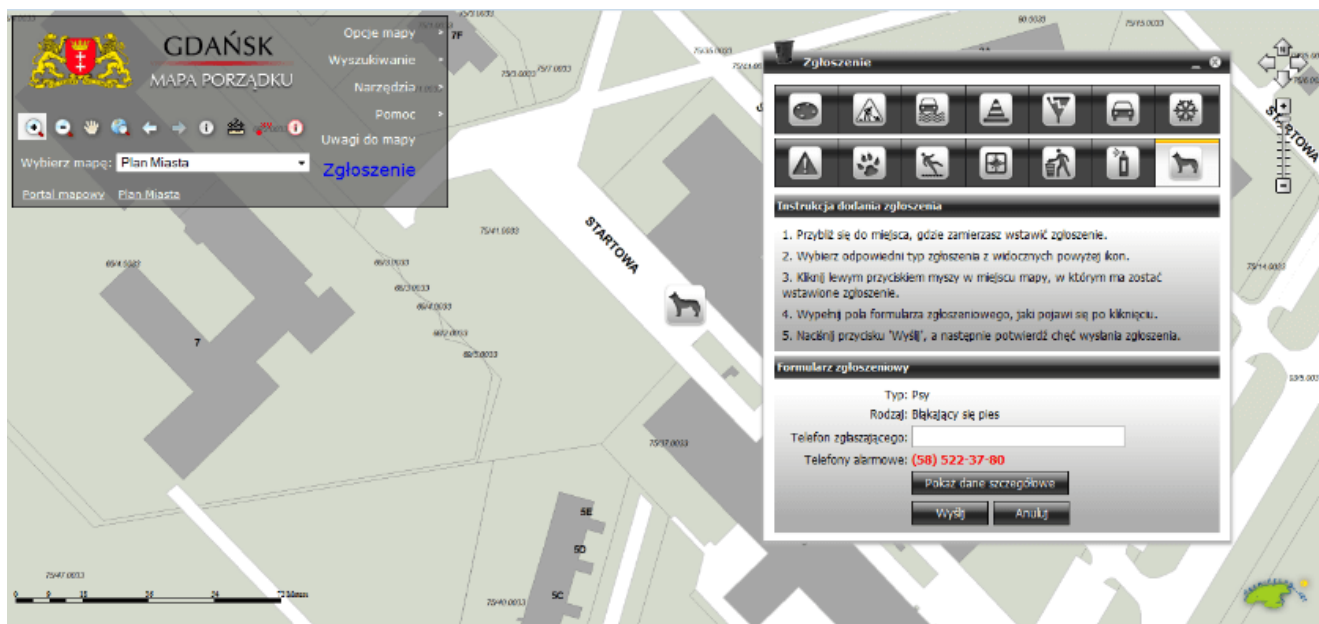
GDAŃSK
MAPA PORZĄDKU

Opcje mapy
Wyszukiwanie
Narzędzia
Pomoc
Uwagi do mapy
Zgłoszenie

Wybierz mapę: Plan Miasta

Portal mapowy Plan Miasta

Zgłoszenie

Instrukcja dodania zgłoszenia

1. Przybliż się do miejsca, gdzie zamierzasz wstawić zgłoszenie.
2. Wybierz odpowiedni typ zgłoszenia z widocznych powyżej ikon.
3. Kliknij lewym przyciskiem myszy w miejscu mapy, w którym ma zostać wstawione zgłoszenie.
4. Wypełnij pola formularza zgłoszeniowego, jaki pojawi się po kliknięciu.
5. Naciśnij przycisk 'Wyślij', a następnie potwierdź chęć wysłania zgłoszenia.

Formularz zgłoszeniowy

Typ: Psy
Rodzaj: Błąkający się pies
Telefon zgłaszającego:
Telefony alarmowe: (58) 522-37-80

Pokaż dane szczegółowe
Wyślij Anuluj

STARTOWA
STARTOWA

7F
7
5E
5D
5C

75/41.0033
65/4.0033
66/3.0033
66/3.0033
66/4.0033
66/2.0033
69/3.0033
75/17.0033
75/47.0033
75/40.0033
75/14.0033
75/5.0033
75/7.0033
75/5.0033
90.5033
75/75.0033
13/5.0033

0 9 18 36 54 72 Meters